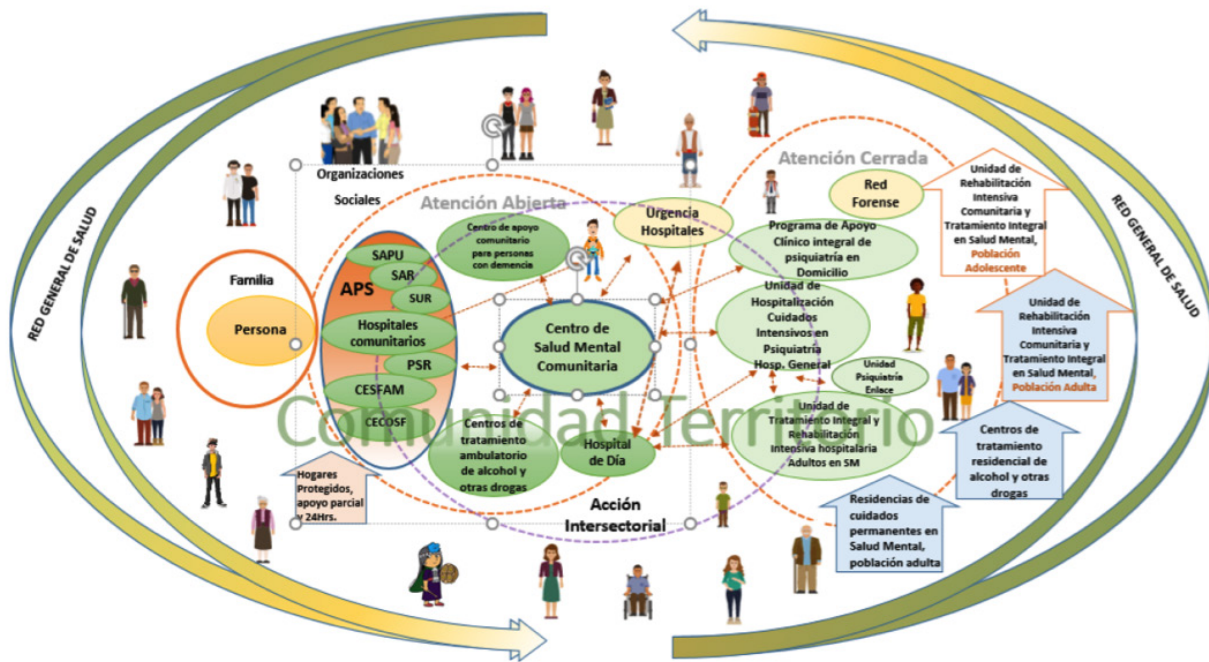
RED GENERAL DE SALUD

RED GENERAL DE SALUD

Organizaciones Sociales

Atención Abierta

Atención Cerrada

Familia

Persona

APS

SAPU

SAR

SUR

Hospitales comunitarios

PSR

CESFAM

CECOSF

Centro de apoyo comunitario para personas con demencia

Urgencia Hospitales

Centro de Salud Mental Comunitaria

Centros de tratamiento ambulatorio de alcohol y otras drogas

Hospital de Día

Acción Intersectorial

Comunidad Territorio

Red Forense

Programa de Apoyo Clínico integral de psiquiatría en Domicilio

Unidad de Hospitalización Cuidados Intensivos en Psiquiatría Hosp. General

Unidad Psiquiatría Enlace

Unidad de Tratamiento Integral y Rehabilitación Intesiva hospitalaria Adultos en SM

Unidad de Rehabilitación Intensiva Comunitaria y Tratamiento Integral en Salud Mental, Población Adolescente

Unidad de Rehabilitación Intensiva Comunitaria y Tratamiento Integral en Salud Mental, Población Adulta

Centros de tratamiento residencial de alcohol y otras drogas

Residencias de cuidados permanentes en Salud Mental, población adulta

Hogares Protegidos, apoyo parcial y 24Hrs.